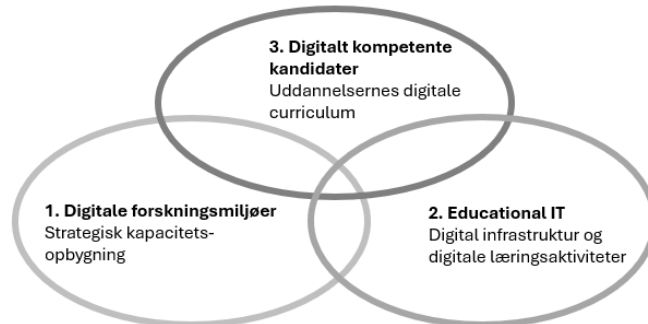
3. Digitalt kompetente kandidater
Uddannelsernes digitale curriculum

1. Digitale forskningsmiljøer
Strategisk kapacitetsopbygning

2. Educational IT
Digital infrastruktur og digitale læringsaktiviteter